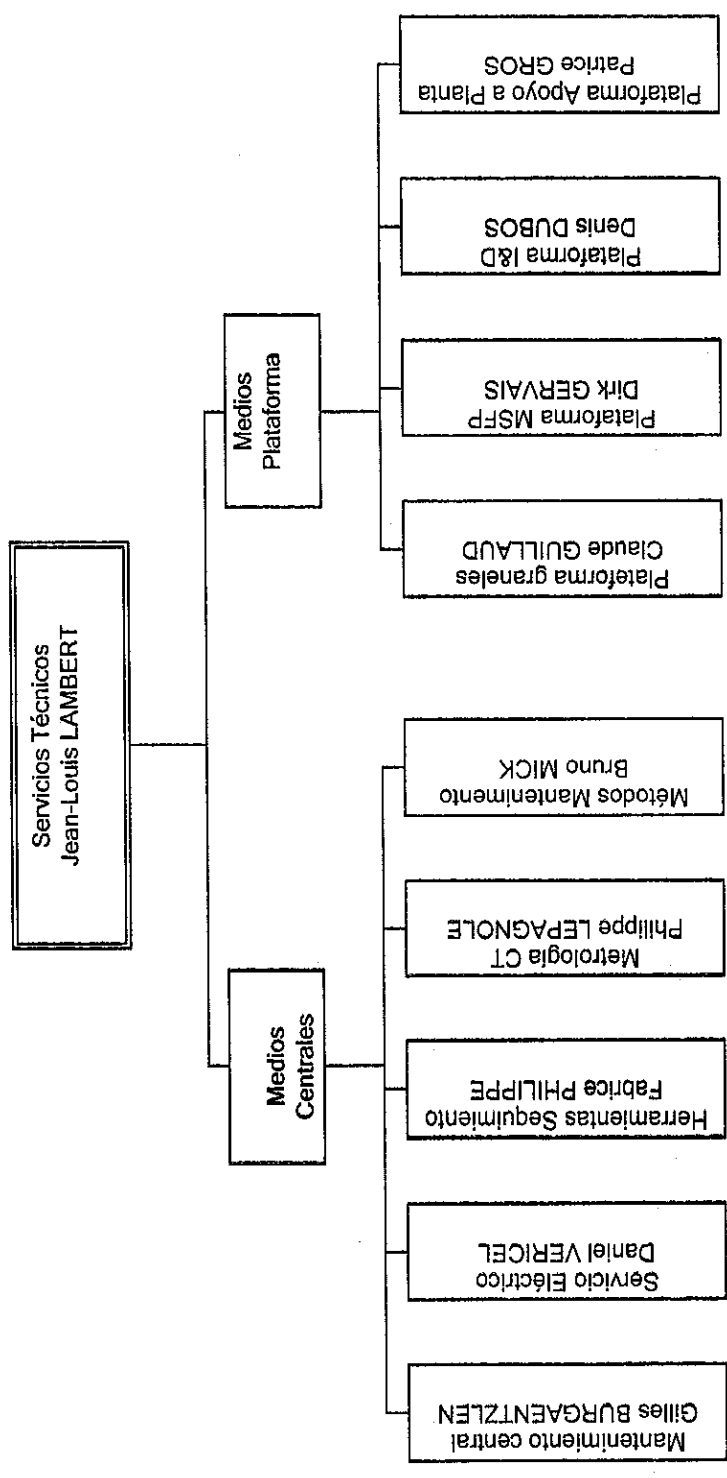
Servicios Técnicos
Jean-Louis LAMBERT

Medios Plataforma

Plataforma Apoyo a Planta
Patrice GROS

Plataforma I&D
Denis DUBOS

Plataforma MSFP
Dirk GERVAIS

Plataforma graneles
Claude GUILLAUD

Medios Centrales

Métodos Mantenimiento
Bruno MICK

Metrologia CT
Philippe LEPAGNOLE

Herramientas Seguimiento
Fabrice PHILIPPE

Servicio Eléctrico
Daniel VERICEL

Mantenimiento central
Gilles BURGENTZLEN